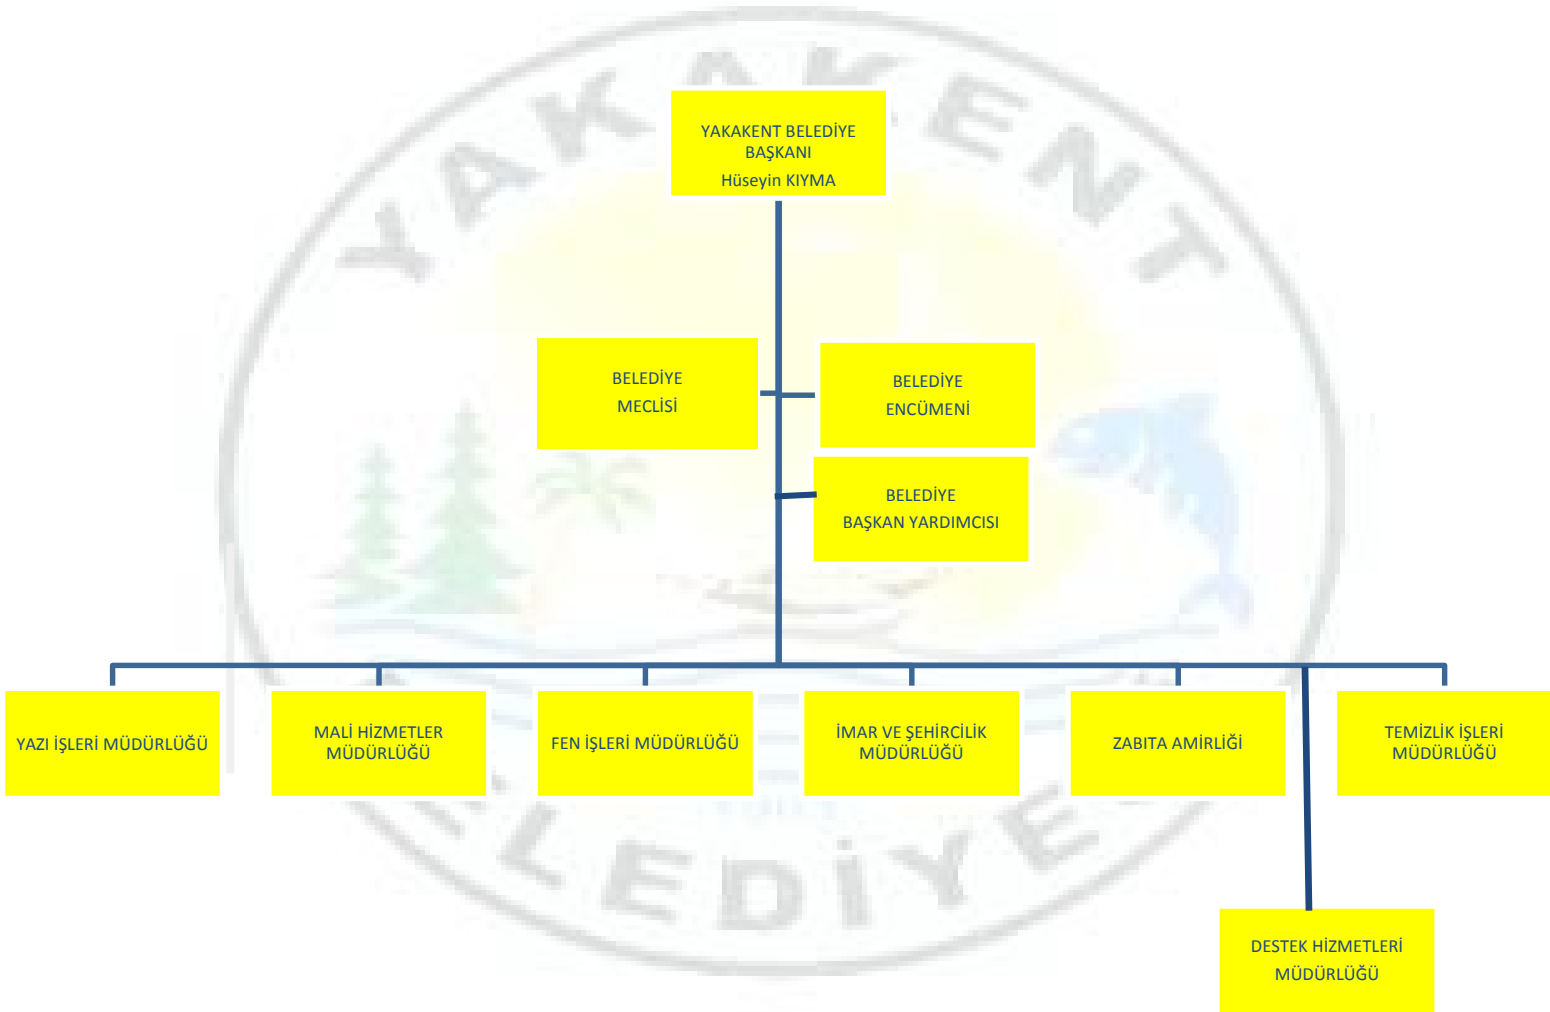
YAKAKENT BELEDİYE BAŞKANI
Hüseyin KIYMA

BELEDİYE MECLİSİ

BELEDİYE ENCÜMENİ

BELEDİYE BAŞKAN YARDIMCISI

YAZI İŞLERİ MÜDÜRLÜĞÜ

MALİ HİZMETLER MÜDÜRLÜĞÜ

FEN İŞLERİ MÜDÜRLÜĞÜ

İMAR VE ŞEHİRCİLİK MÜDÜRLÜĞÜ

ZABITA AMİRLİĞİ

TEMİZLİK İŞLERİ MÜDÜRLÜĞÜ

DESTEK HİZMETLERİ MÜDÜRLÜĞÜ

YAKAKENT BELEDİYE